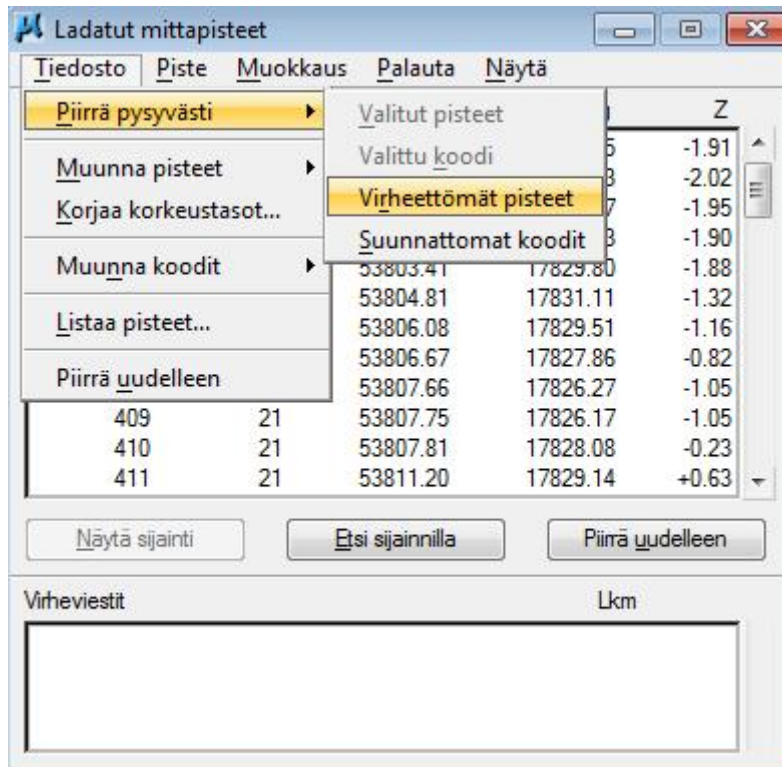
Ladatut mittapisteet

Tiedosto Piste Muokkaus Palauta Näytä

Piirrä pysyvästi
Muunna pisteet
Korjaa korkeustasot...
Muunna koodit
Listaa pisteet...
Piirrä uudelleen

Valitut pisteet
Valittu koodi
Virheettömät pisteet
Suunnattomat koodit

| | | | | Z |
|---|---|---|---|---|
| | | | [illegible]5 | -1.91 |
| | | | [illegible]3 | -2.02 |
| | | | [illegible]7 | -1.95 |
| | | | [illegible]3 | -1.90 |
| | | 53803.41 | 17829.80 | -1.88 |
| | | 53804.81 | 17831.11 | -1.32 |
| | | 53806.08 | 17829.51 | -1.16 |
| | | 53806.67 | 17827.86 | -0.82 |
| | | 53807.66 | 17826.27 | -1.05 |
| 409 | 21 | 53807.75 | 17826.17 | -1.05 |
| 410 | 21 | 53807.81 | 17828.08 | -0.23 |
| 411 | 21 | 53811.20 | 17829.14 | +0.63 |

Näytä sijainti Etsi sijainnilla Piirrä uudelleen

Virheviestit Lkm